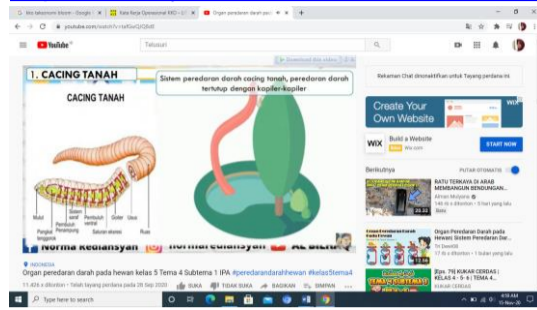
Organ peredaran darah pad...
youtube.com/watch?v=

YouTube ID
Telusuri

1. CACING TANAH
CACING TANAH
Sistem peredaran darah cacing tanah, peredaran darah tertutup dengan kapiler-kapiler

Mulut
Faring
Sistem saraf
Pembuluh dorsal
Pembuluh ventral
Gelembung
Usus
Saluran ekskresi
Pembuluh lengkung

Norma Kedlansyah | normakedlansyah | AL BILTAR

Rekaman Chat dinonaktifkan untuk Tayang perdana ini

Create Your Own Website
WIX
Build a Website
Wix.com
START NOW

Berikutnya
PUTAR OTOMATIS

RATU TERKAYA DI ARAB MEMBANGUN BENDUNGAN...
Ahnan Mulyana
14rb x ditonton · 3 hari yang lalu
Baru
24:32

Organ Peredaran Darah Hewan: Sistem Peredaran Dar...
Tri Swardhi
17 rb x ditonton · 1 tahun yang lalu

[Eps. 79] KUKAR CERDAS | KELAS 4 - 5 - 6 | TEMA 4...
KUKAR CERDAS

INDONESIA
Organ peredaran darah pada hewan kelas 5 Tema 4 Subtema 1 IPA #peredarandarahhewan #kelasStema4
11.426 x ditonton · Telah tayang perdana pada 28 Sep 2020
SUKA
TIDAK SUKA
BAGIKAN
SIMPAN

Type here to search